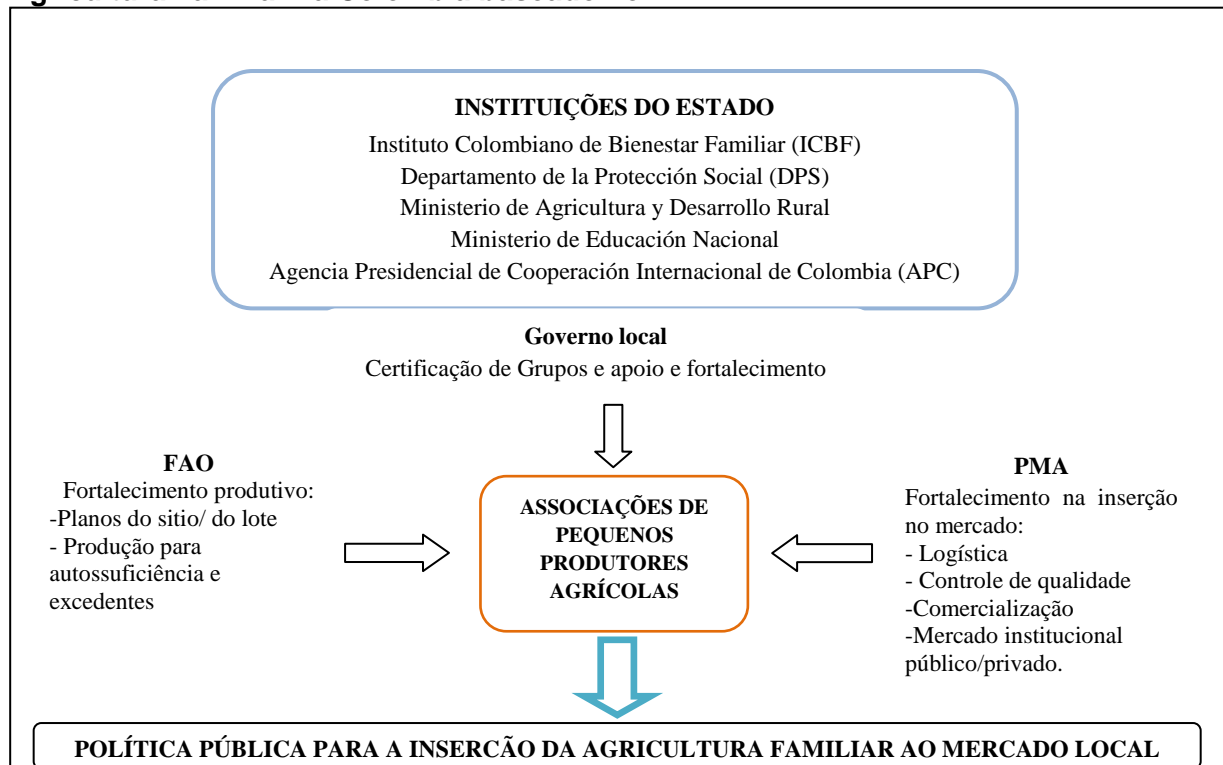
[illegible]

INSTITUIÇÕES DO ESTADO
Instituto Colombiano de Bienestar Familiar (ICBF)
Departamento de la Protección Social (DPS)
Ministerio de Agricultura y Desarrollo Rural
Ministerio de Educación Nacional
Agencia Presidencial de Cooperación Internacional de Colombia (APC)

Governo local
Certificação de Grupos e apoio e fortalecimento

FAO
Fortalecimento produtivo:
-Planos do sitio/ do lote
- Produção para autossuficiência e excedentes

ASSOCIAÇÕES DE PEQUENOS PRODUTORES AGRÍCOLAS

PMA
Fortalecimento na inserção no mercado:
- Logística
- Controle de qualidade
-Comercialização
-Mercado institucional público/privado.

POLÍTICA PÚBLICA PARA A INSERCÃO DA AGRICULTURA FAMILIAR AO MERCADO LOCAL